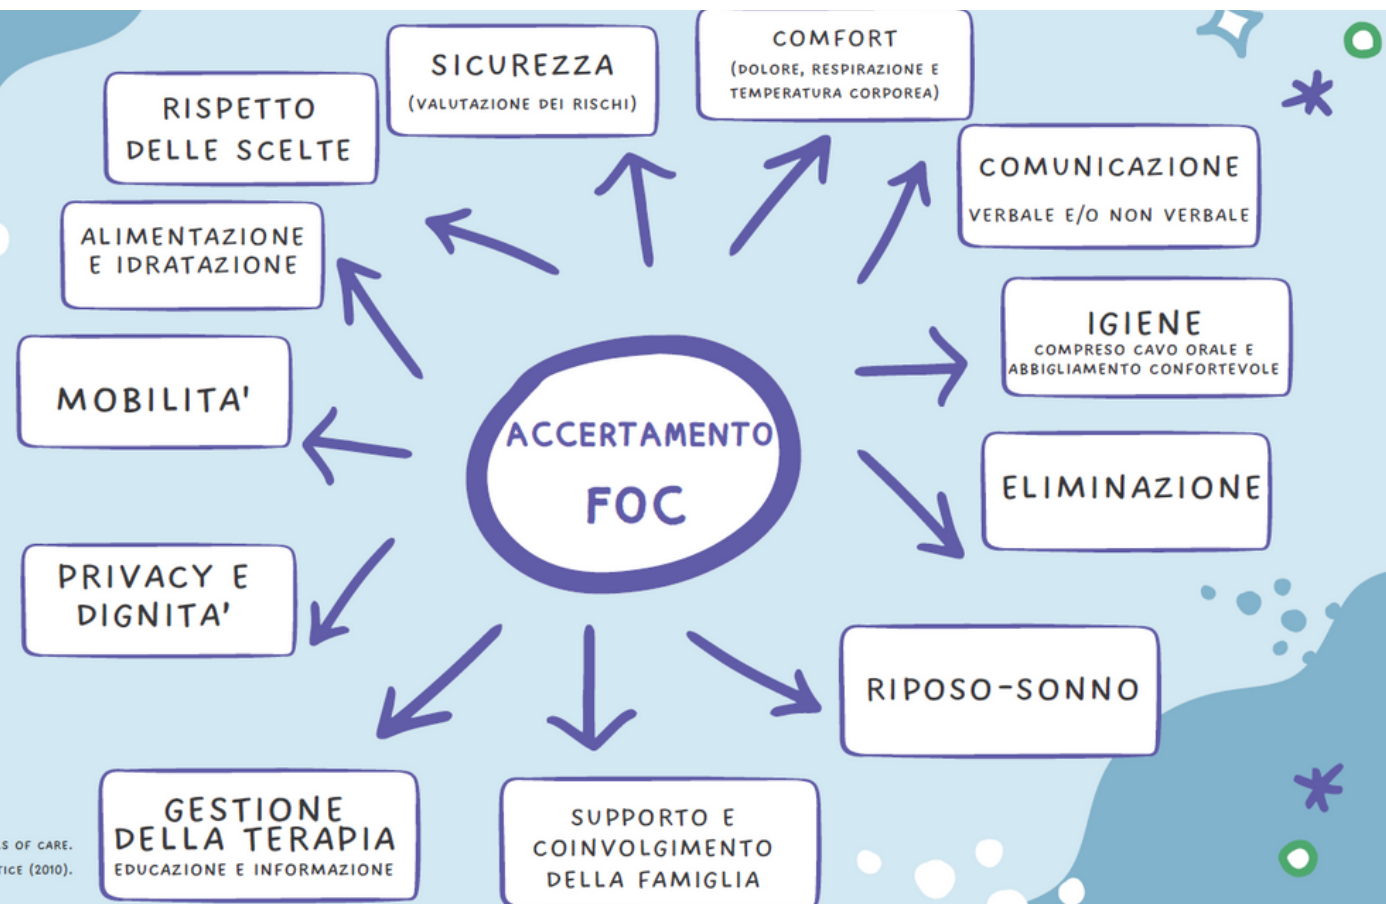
ACCERTAMENTO
FOC

SICUREZZA
(VALUTAZIONE DEI RISCHI)

COMFORT
(DOLORE, RESPIRAZIONE E TEMPERATURA CORPOREA)

RISPETTO DELLE SCELTE

COMUNICAZIONE
VERBALE E/O NON VERBALE

ALIMENTAZIONE E IDRATAZIONE

IGIENE
COMPRESO CAVO ORALE E ABBIGLIAMENTO CONFORTEVOLE

MOBILITA'

ELIMINAZIONE

PRIVACY E DIGNITA'

RIPOSO-SONNO

GESTIONE DELLA TERAPIA
EDUCAZIONE E INFORMAZIONE

SUPPORTO E COINVOLGIMENTO DELLA FAMIGLIA

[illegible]S OF CARE.
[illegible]ICE (2010).